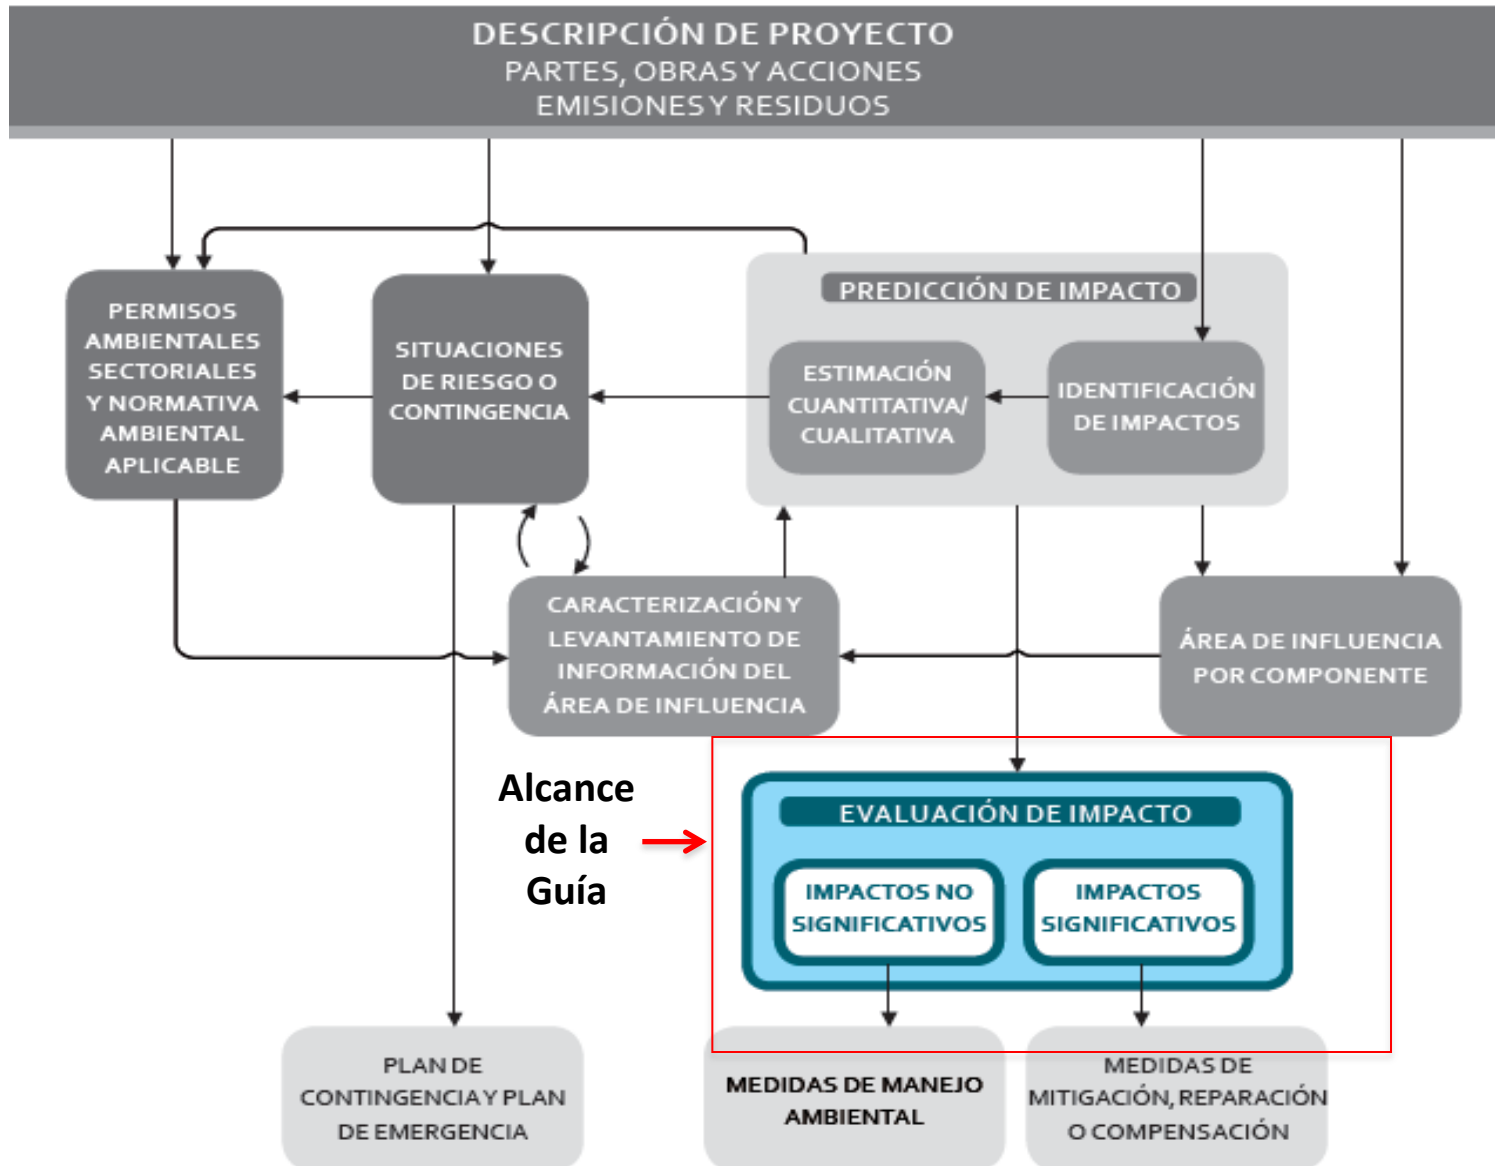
DESCRIPCIÓN DE PROYECTO
PARTES, OBRAS Y ACCIONES
EMISIONES Y RESIDUOS

PERMISOS AMBIENTALES SECTORIALES Y NORMATIVA AMBIENTAL APLICABLE

SITUACIONES DE RIESGO O CONTINGENCIA

PREDICCIÓN DE IMPACTO

ESTIMACIÓN CUANTITATIVA/ CUALITATIVA

IDENTIFICACIÓN DE IMPACTOS

CARACTERIZACIÓN Y LEVANTAMIENTO DE INFORMACIÓN DEL ÁREA DE INFLUENCIA

ÁREA DE INFLUENCIA POR COMPONENTE

Alcance de la Guía

EVALUACIÓN DE IMPACTO

IMPACTOS NO SIGNIFICATIVOS

IMPACTOS SIGNIFICATIVOS

PLAN DE CONTINGENCIA Y PLAN DE EMERGENCIA

MEDIDAS DE MANEJO AMBIENTAL

MEDIDAS DE MITIGACIÓN, REPARACIÓN O COMPENSACIÓN